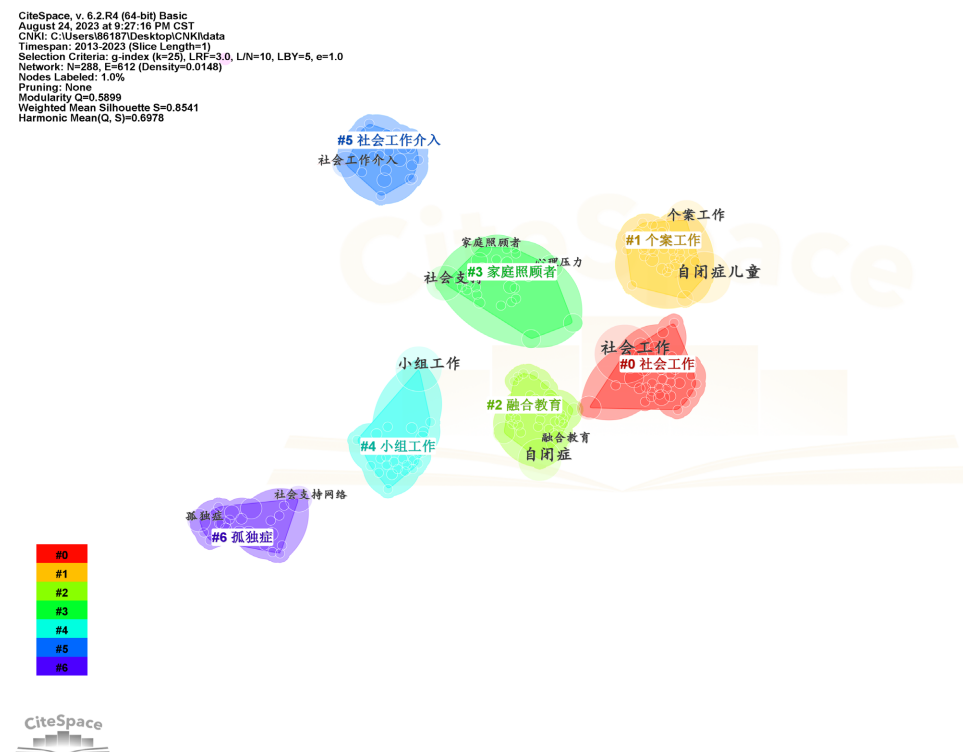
CiteSpace, v. 6.2.R4 (64-bit) Basic
August 24, 2023 at 9:27:16 PM CST
CNKI: C:\Users\86187\Desktop\CNKI\data
Timespan: 2013-2023 (Slice Length=1)
Selection Criteria: g-index (k=25), LRF=3.0, L/N=10, LBY=5, e=1.0
Network: N=288, E=612 (Density=0.0148)
Nodes Labeled: 1.0%
Pruning: None
Modularity Q=0.5899
Weighted Mean Silhouette S=0.8541
Harmonic Mean(Q, S)=0.6978

#5 社会工作介入
社会工作介入

个案工作
#1 个案工作
自闭症儿童

家庭照顾者
心理压力
社会支持
#3 家庭照顾者

社会工作
#0 社会工作

小组工作
#2 融合教育
融合教育
自闭症
#4 小组工作

社会支持网络
孤独症
#6 孤独症

#0
#1
#2
#3
#4
#5
#6

CiteSpace